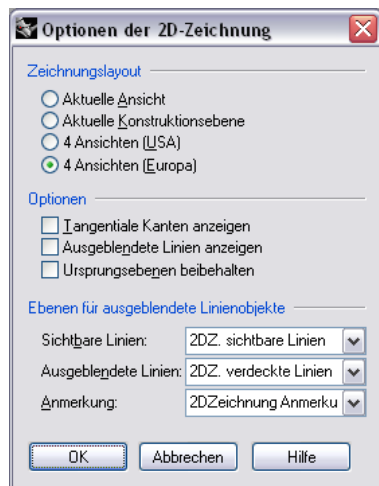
Optionen der 2D-Zeichnung

Zeichnungslayout

Aktuelle Ansicht
Aktuelle Konstruktionsebene
4 Ansichten (USA)
4 Ansichten (Europa)

Optionen

Tangentiale Kanten anzeigen
Ausgeblendete Linien anzeigen
Ursprungsebenen beibehalten

Ebenen für ausgeblendete Linienobjekte

Sichtbare Linien: 2DZ. sichtbare Linien
Ausgeblendete Linien: 2DZ. verdeckte Linien
Anmerkung: 2DZeichnung Anmerku

OK
Abbrechen
Hilfe